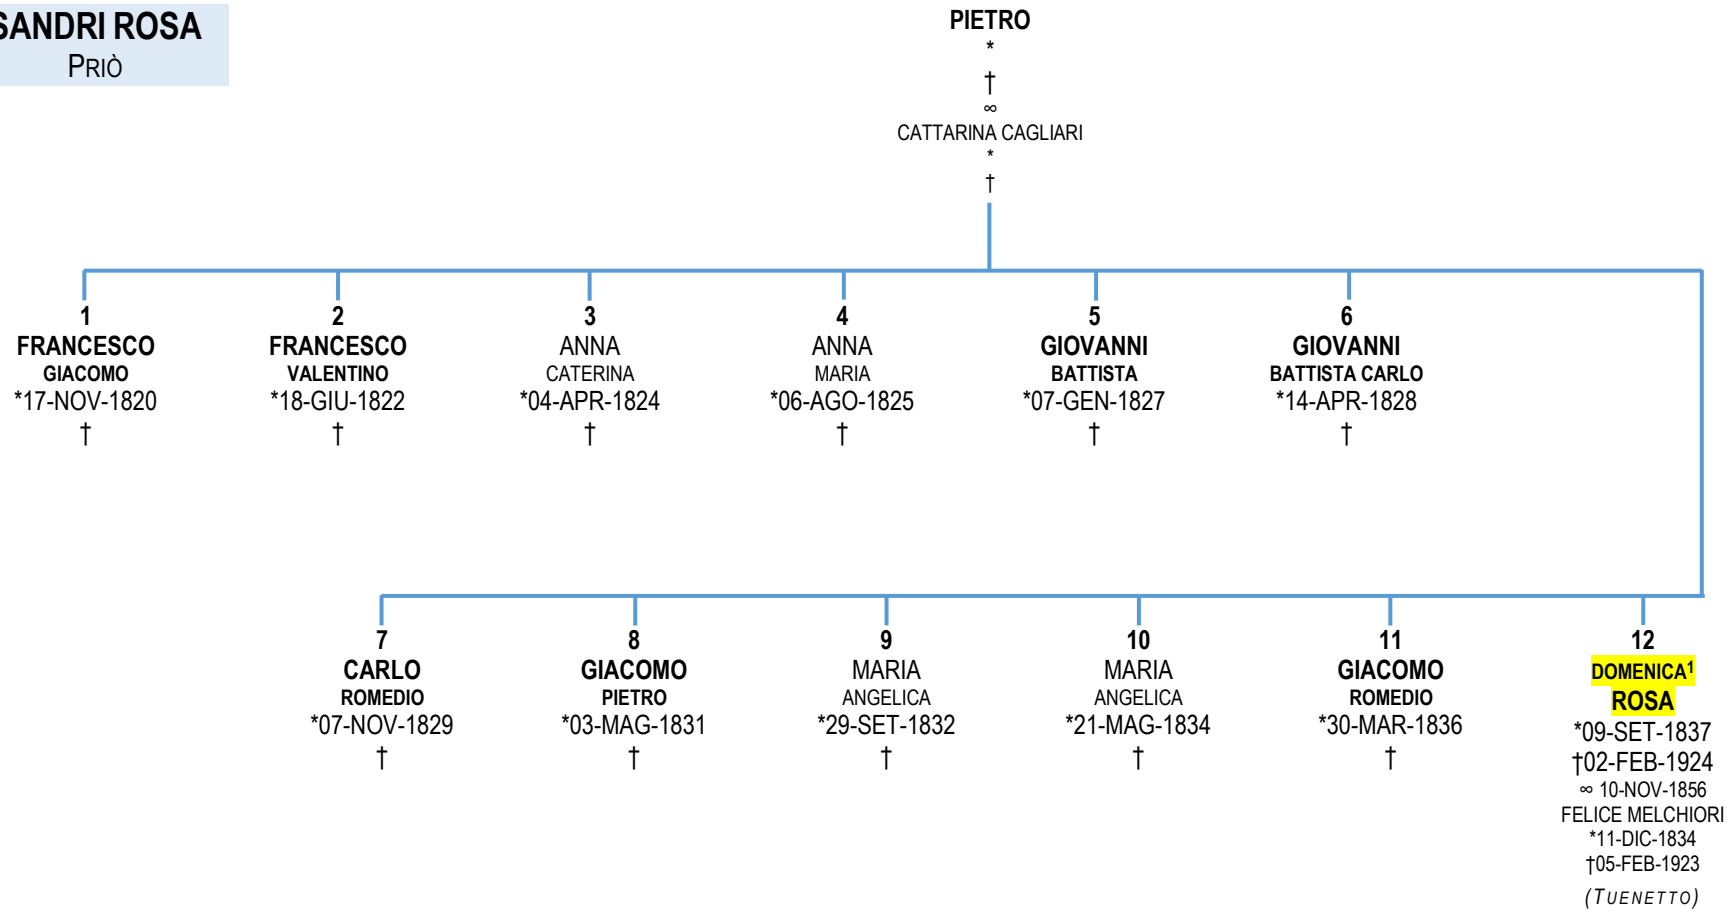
SANDRI ROSA
PRIÒ

PIETRO
*
†
∞
CATTARINA CAGLIARI
*
†

1
FRANCESCO
GIACOMO
*17-NOV-1820
†

2
FRANCESCO
VALENTINO
*18-GIU-1822
†

3
ANNA
CATERINA
*04-APR-1824
†

4
ANNA
MARIA
*06-AGO-1825
†

5
GIOVANNI
BATTISTA
*07-GEN-1827
†

6
GIOVANNI
BATTISTA CARLO
*14-APR-1828
†

7
CARLO
ROMEDIO
*07-NOV-1829
†

8
GIACOMO
PIETRO
*03-MAG-1831
†

9
MARIA
ANGELICA
*29-SET-1832
†

10
MARIA
ANGELICA
*21-MAG-1834
†

11
GIACOMO
ROMEDIO
*30-MAR-1836
†

12
DOMENICA$^1$
ROSA
*09-SET-1837
†02-FEB-1924
∞ 10-NOV-1856
FELICE MELCHIORI
*11-DIC-1834
†05-FEB-1923
(TUENETTO)